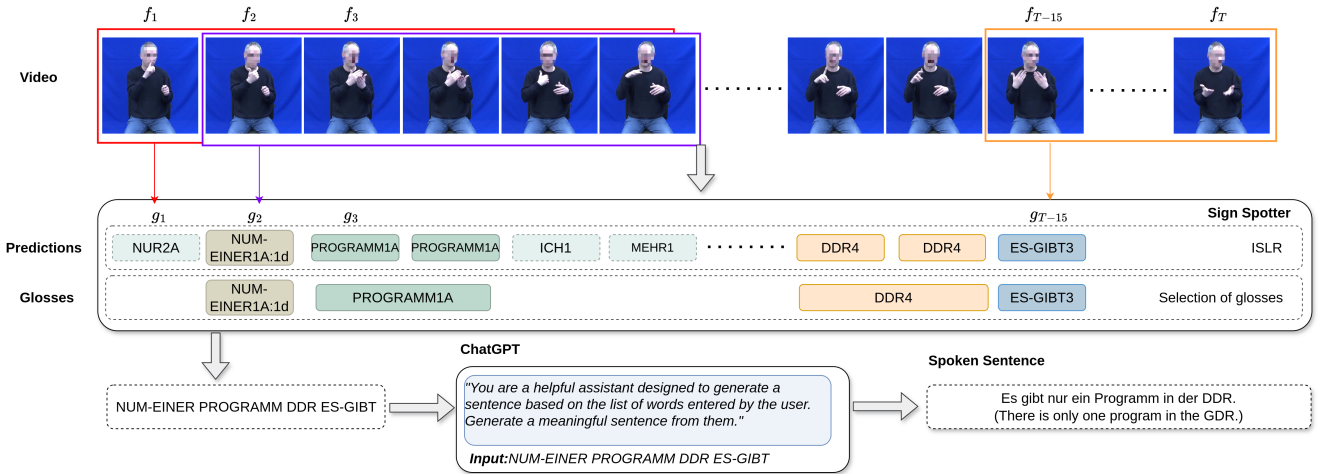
$f_1$ $f_2$ $f_3$ $f_{T-15}$ $f_T$

Video

$g_1$ $g_2$ $g_3$ $g_{T-15}$

Sign Spotter

Predictions

NUR2A NUM-EINER1A:1d PROGRAMM1A PROGRAMM1A ICH1 MEHR1 DDR4 DDR4 ES-GIBT3 ISLR

Glosses

NUM-EINER1A:1d PROGRAMM1A DDR4 ES-GIBT3 Selection of glosses

ChatGPT

NUM-EINER PROGRAMM DDR ES-GIBT

"You are a helpful assistant designed to generate a sentence based on the list of words entered by the user. Generate a meaningful sentence from them."

Input:NUM-EINER PROGRAMM DDR ES-GIBT

Spoken Sentence

Es gibt nur ein Programm in der DDR.
(There is only one program in the GDR.)